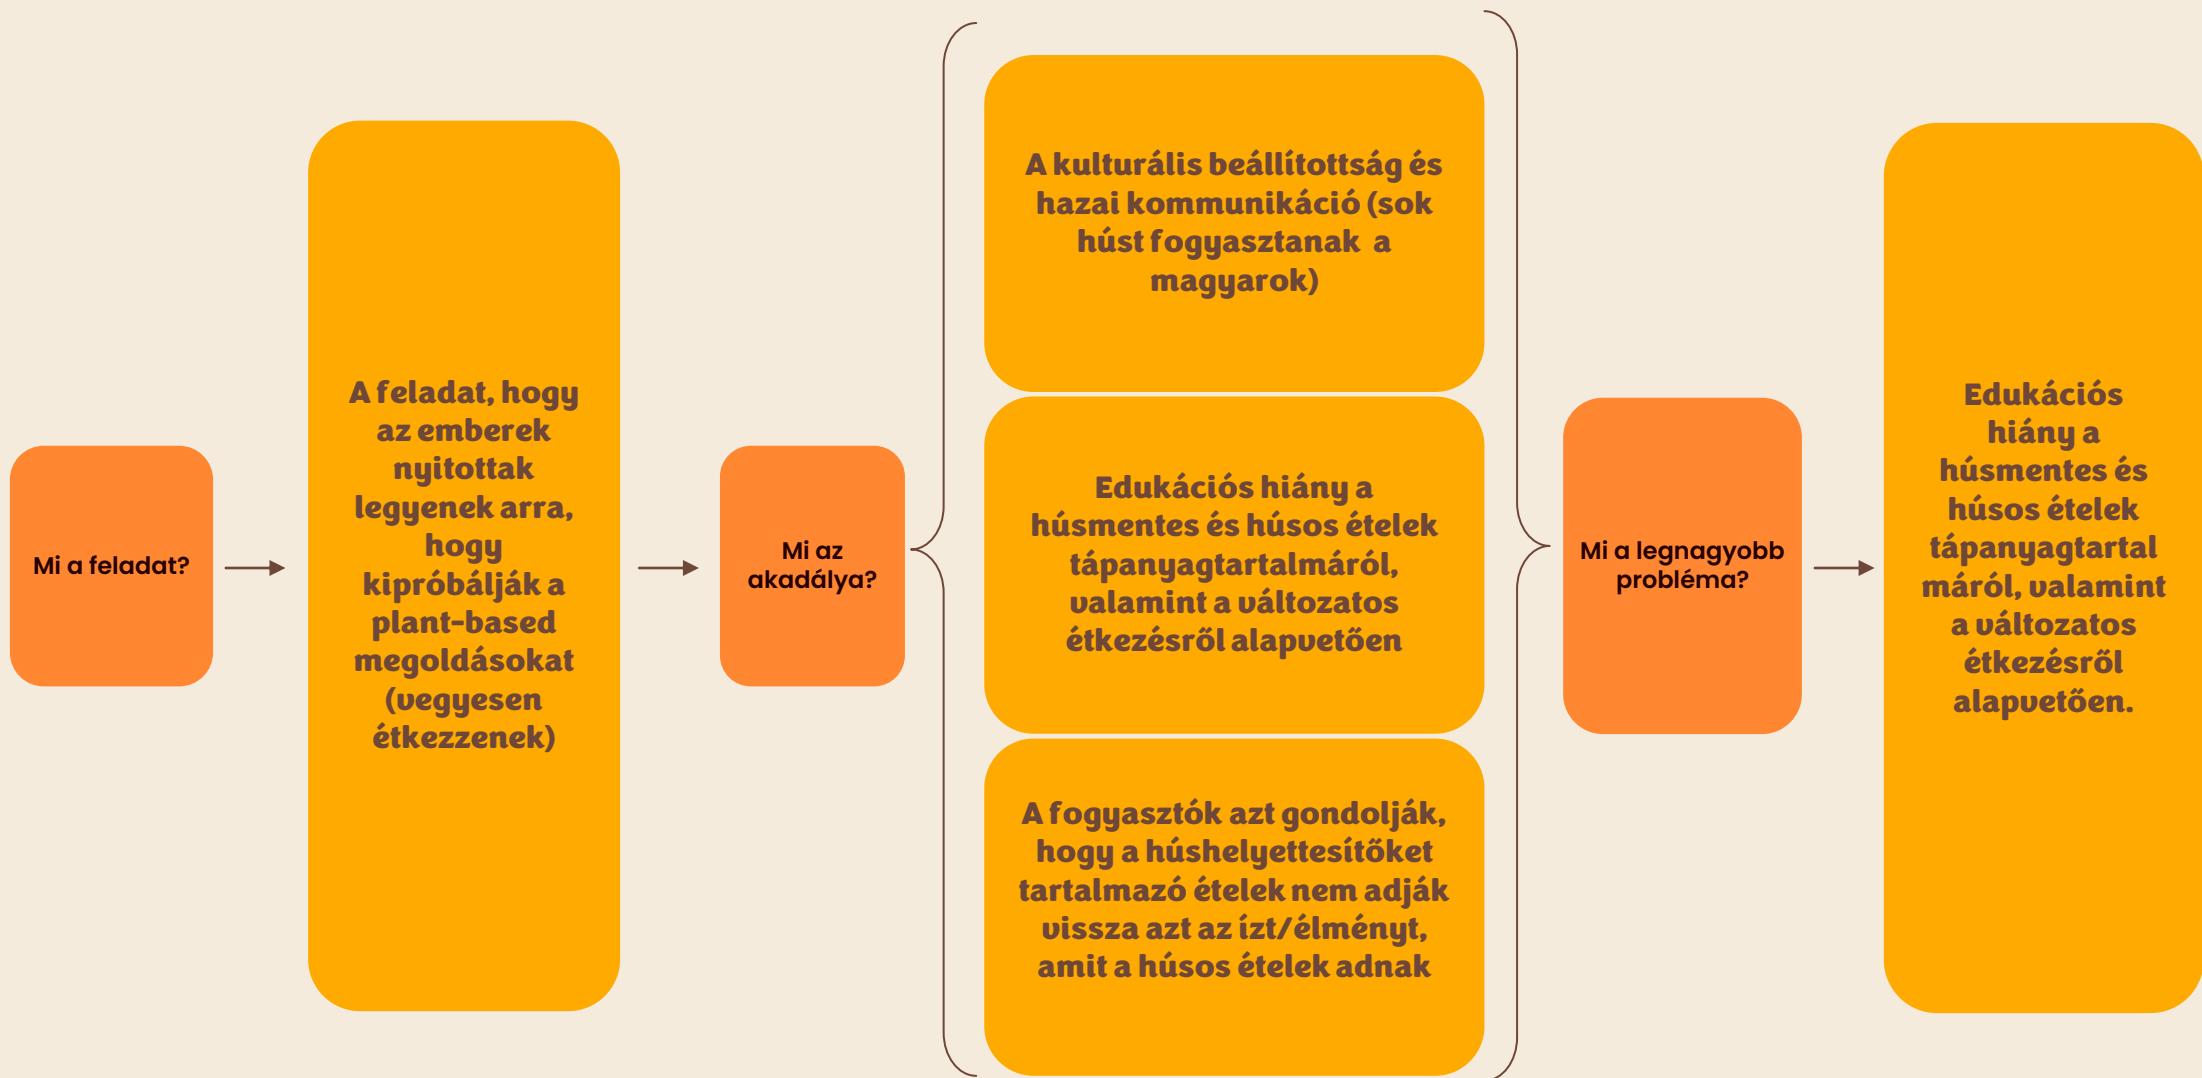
Mi a feladat?

A feladat, hogy az emberek nyitottak legyenek arra, hogy kipróbálják a plant-based megoldásokat (vegyesen étkezzenek)

Mi az akadálya?

A kulturális beállítottság és hazai kommunikáció (sok húst fogyasztanak a magyarok)

Edukációs hiány a húsmentes és húsos ételek tápanyagtartalmáról, valamint a változatos étkezésről alapvetően

A fogyasztók azt gondolják, hogy a húshelyettesítőket tartalmazó ételek nem adják vissza azt az ízt/élményt, amit a húsos ételek adnak

Mi a legnagyobb probléma?

Edukációs hiány a húsmentes és húsos ételek tápanyagtartalmáról, valamint a változatos étkezésről alapvetően.